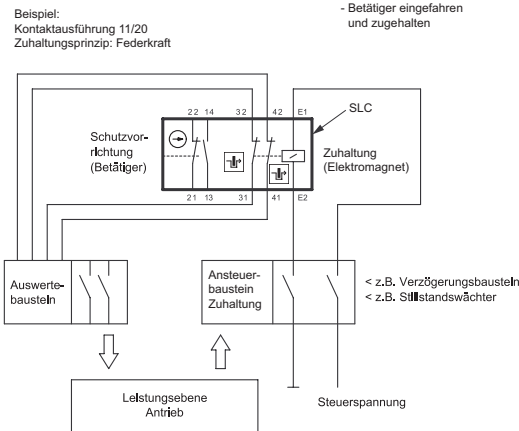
Beispiel:
Kontaktausführung 11/20
Zuhaltungsprinzip: Federkraft

- Betätiger eingefahren
und zugehalten

SLC

22 14 32 42 E1

Schutzvorrichtung
(Betätiger)

Zuhaltung
(Elektromagnet)

21 13 31 41 E2

Auswertebaustein

Ansteuerbaustein
Zuhaltung

< z.B. Verzögerungsbaustein
< z.B. Stillstandswächter

Leistungsebene
Antrieb

Steuerspannung